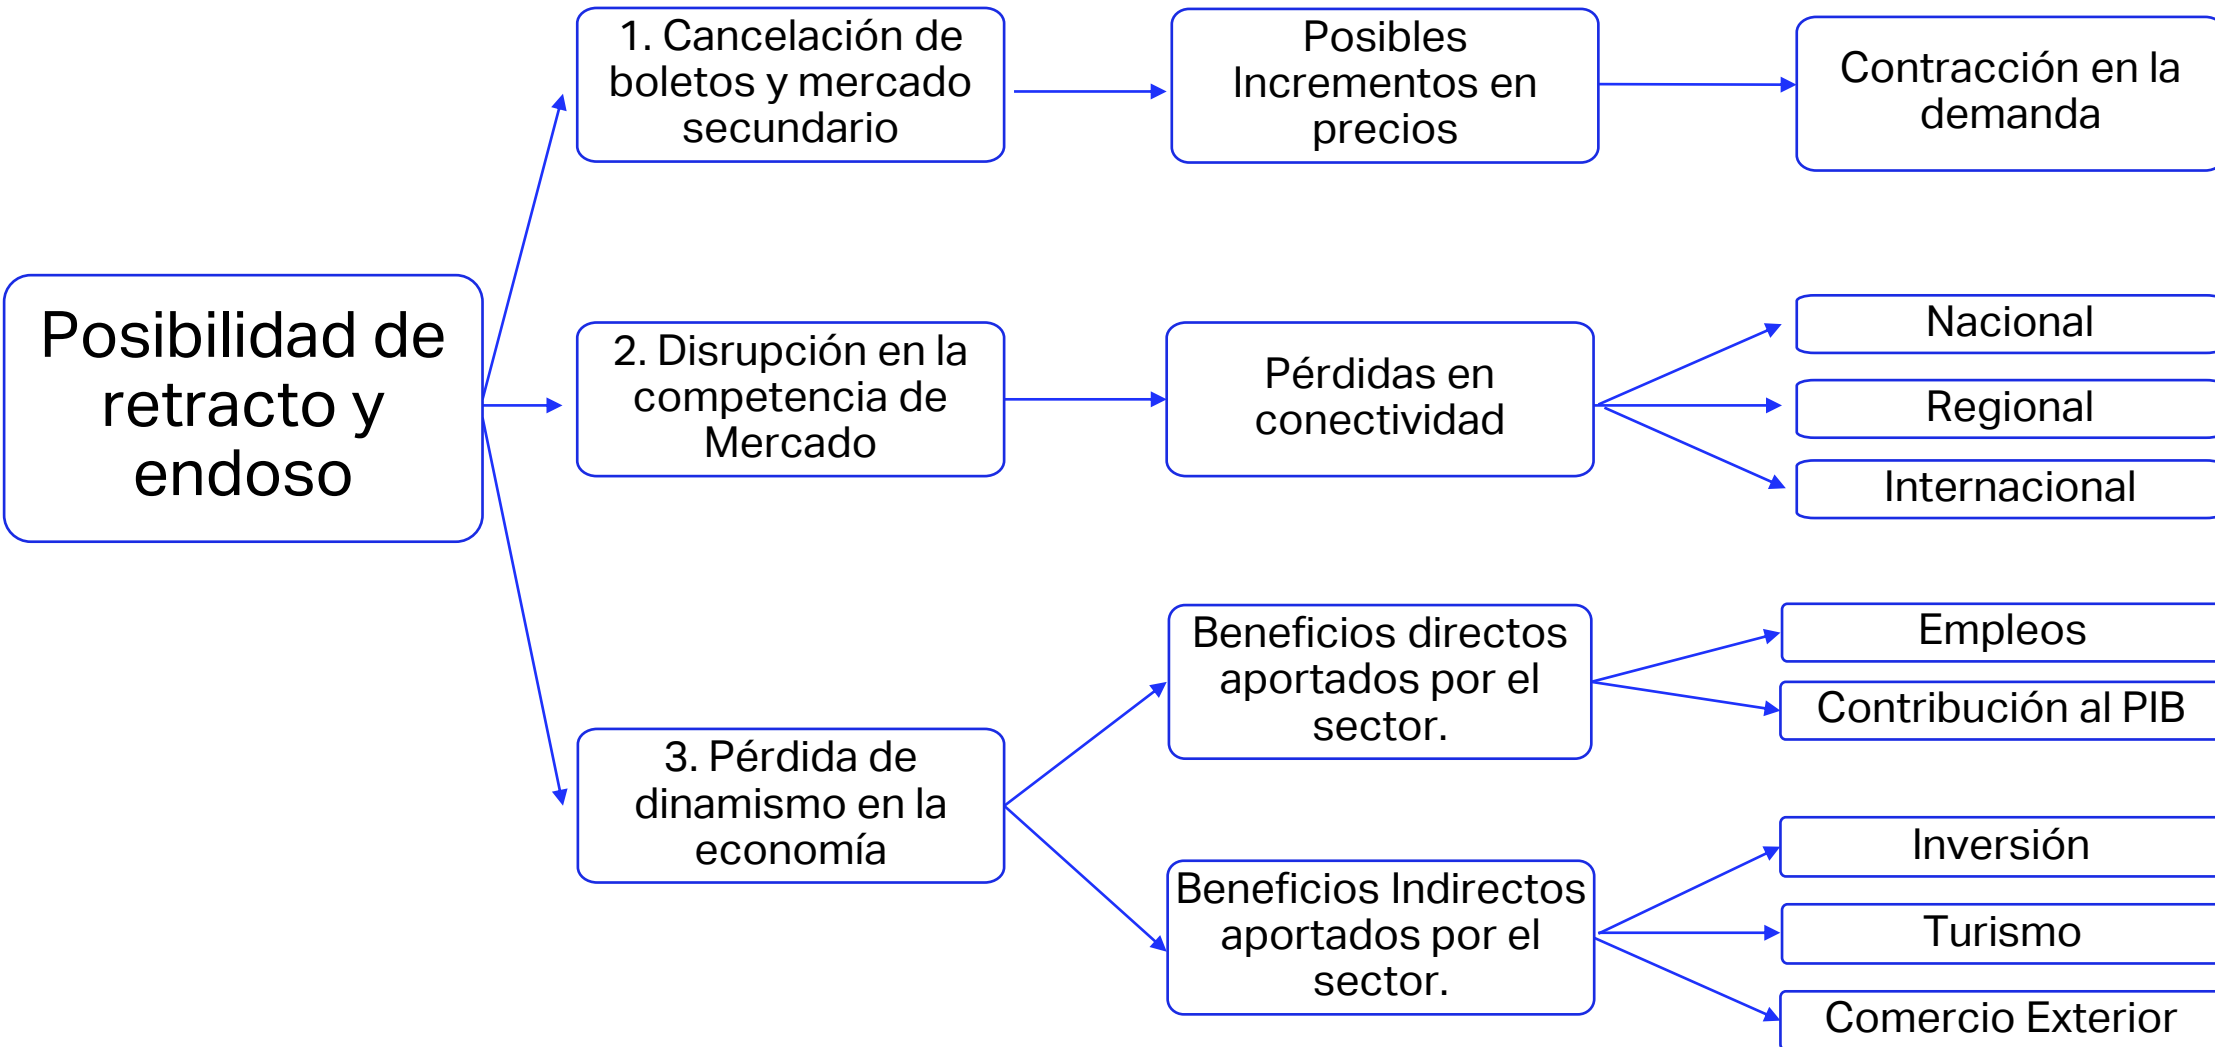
Posibilidad de retracto y endoso

1. Cancelación de boletos y mercado secundario

Posibles Incrementos en precios

Contracción en la demanda

2. Disrupción en la competencia de Mercado

Pérdidas en conectividad

Nacional

Regional

Internacional

3. Pérdida de dinamismo en la economía

Beneficios directos aportados por el sector.

Empleos

Contribución al PIB

Beneficios Indirectos aportados por el sector.

Inversión

Turismo

Comercio Exterior